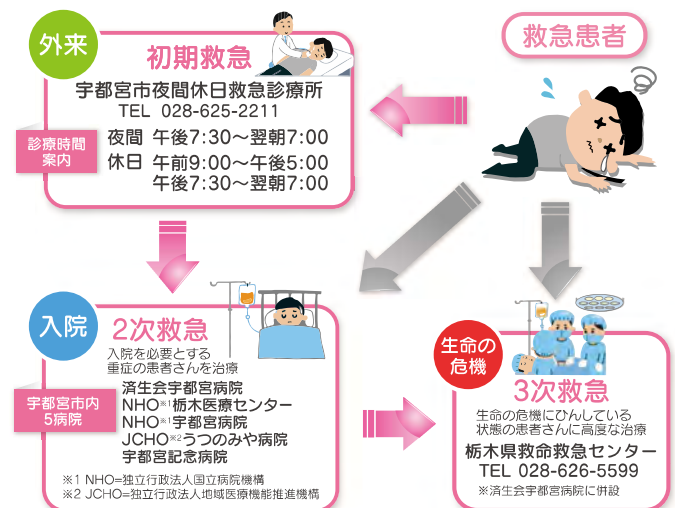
外来

初期救急

宇都宮市夜間休日救急診療所
TEL 028-625-2211

診療時間案内

夜間 午後7:30～翌朝7:00
休日 午前9:00～午後5:00
午後7:30～翌朝7:00

救急患者

入院

2次救急

入院を必要とする重症の患者さんを治療

宇都宮市内5病院

済生会宇都宮病院
NHO※1栃木医療センター
NHO※1宇都宮病院
JCHO※2うつのみや病院
宇都宮記念病院

※1 NHO=独立行政法人国立病院機構
※2 JCHO=独立行政法人地域医療機能推進機構

生命の危機

3次救急

生命の危機にひんしている状態の患者さんに高度な治療

栃木県救命救急センター
TEL 028-626-5599
※済生会宇都宮病院に併設